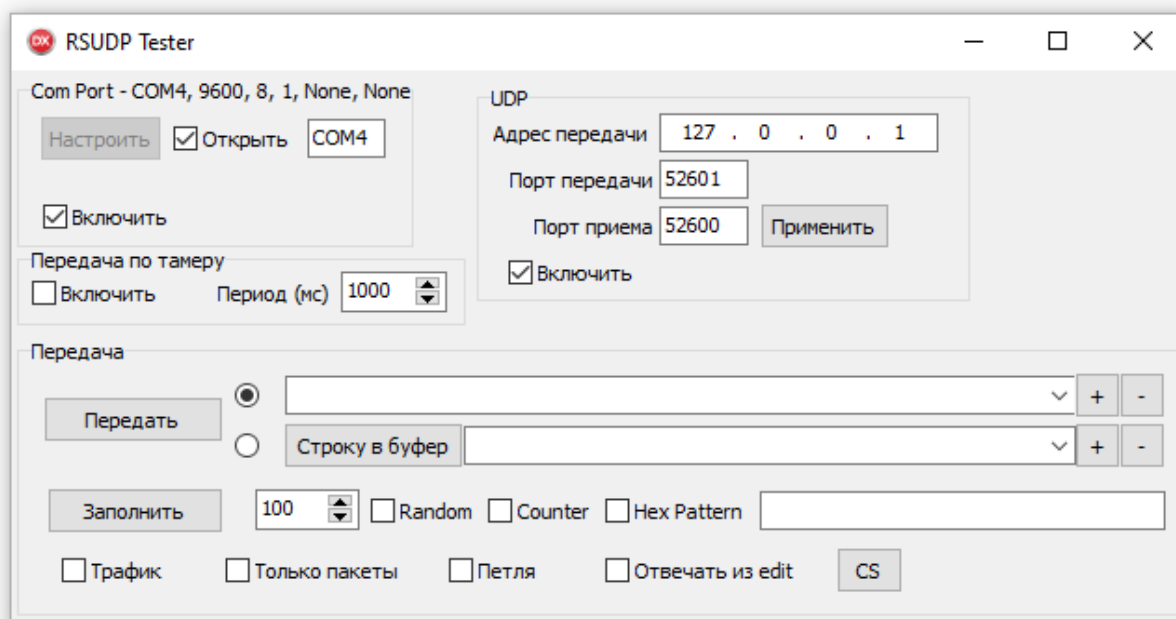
DX RSUDP Tester

Com Port - COM4, 9600, 8, 1, None, None

Настроить Открыть COM4

Включить

UDP

Адрес передачи 127 . 0 . 0 . 1

Порт передачи 52601

Порт приема 52600 Применить

Включить

Передача по тамеру

Включить Период (мс) 1000

Передача

Передать

+ -

Строку в буфер + -

Заполнить 100 Random Counter Hex Pattern

Трафик Только пакеты Петля Отвечать из edit CS